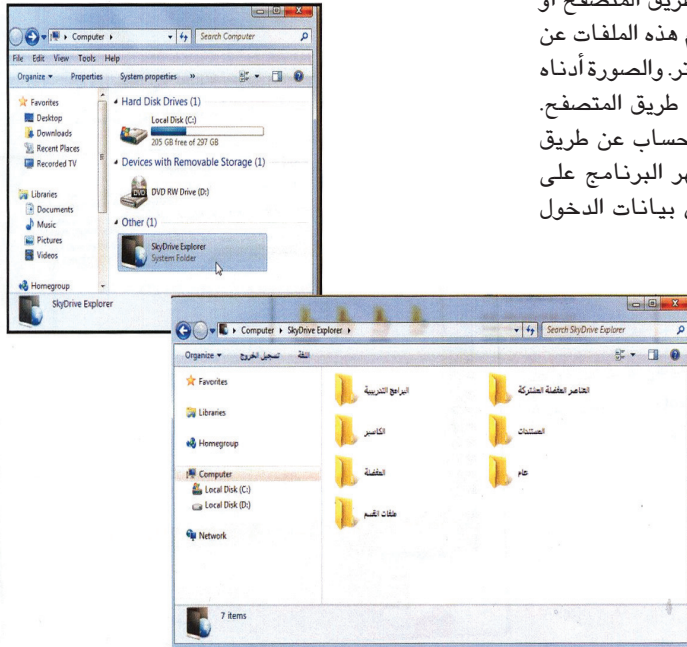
طريق المتصفح أو
هذه الملفات عن
تر. والصورة أدناه
طريق المتصفح.
حساب عن طريق
هر البرنامج على
بيانات الدخول

Computer ▸
Search Computer
File Edit View Tools Help
Organize ▾ Properties System properties »
Favorites
Desktop
Downloads
Recent Places
Recorded TV
Libraries
Documents
Music
Pictures
Videos
Homegroup
Hard Disk Drives (1)
Local Disk (C:)
205 GB free of 297 GB
Devices with Removable Storage (1)
DVD RW Drive (D:)
Other (1)
SkyDrive Explorer
System Folder
SkyDrive Explorer

Computer ▸ SkyDrive Explorer ▸
Search SkyDrive Explorer
Organize ▾ تسجيل الخروج اللغة
Favorites
Libraries
Homegroup
Computer
Local Disk (C:)
Local Disk (D:)
Network
البرامج التدريبية
العناصر المفضلة المشتركة
الكاميرا
المستندات
المفضلة
عام
ملفات القسم
7 items